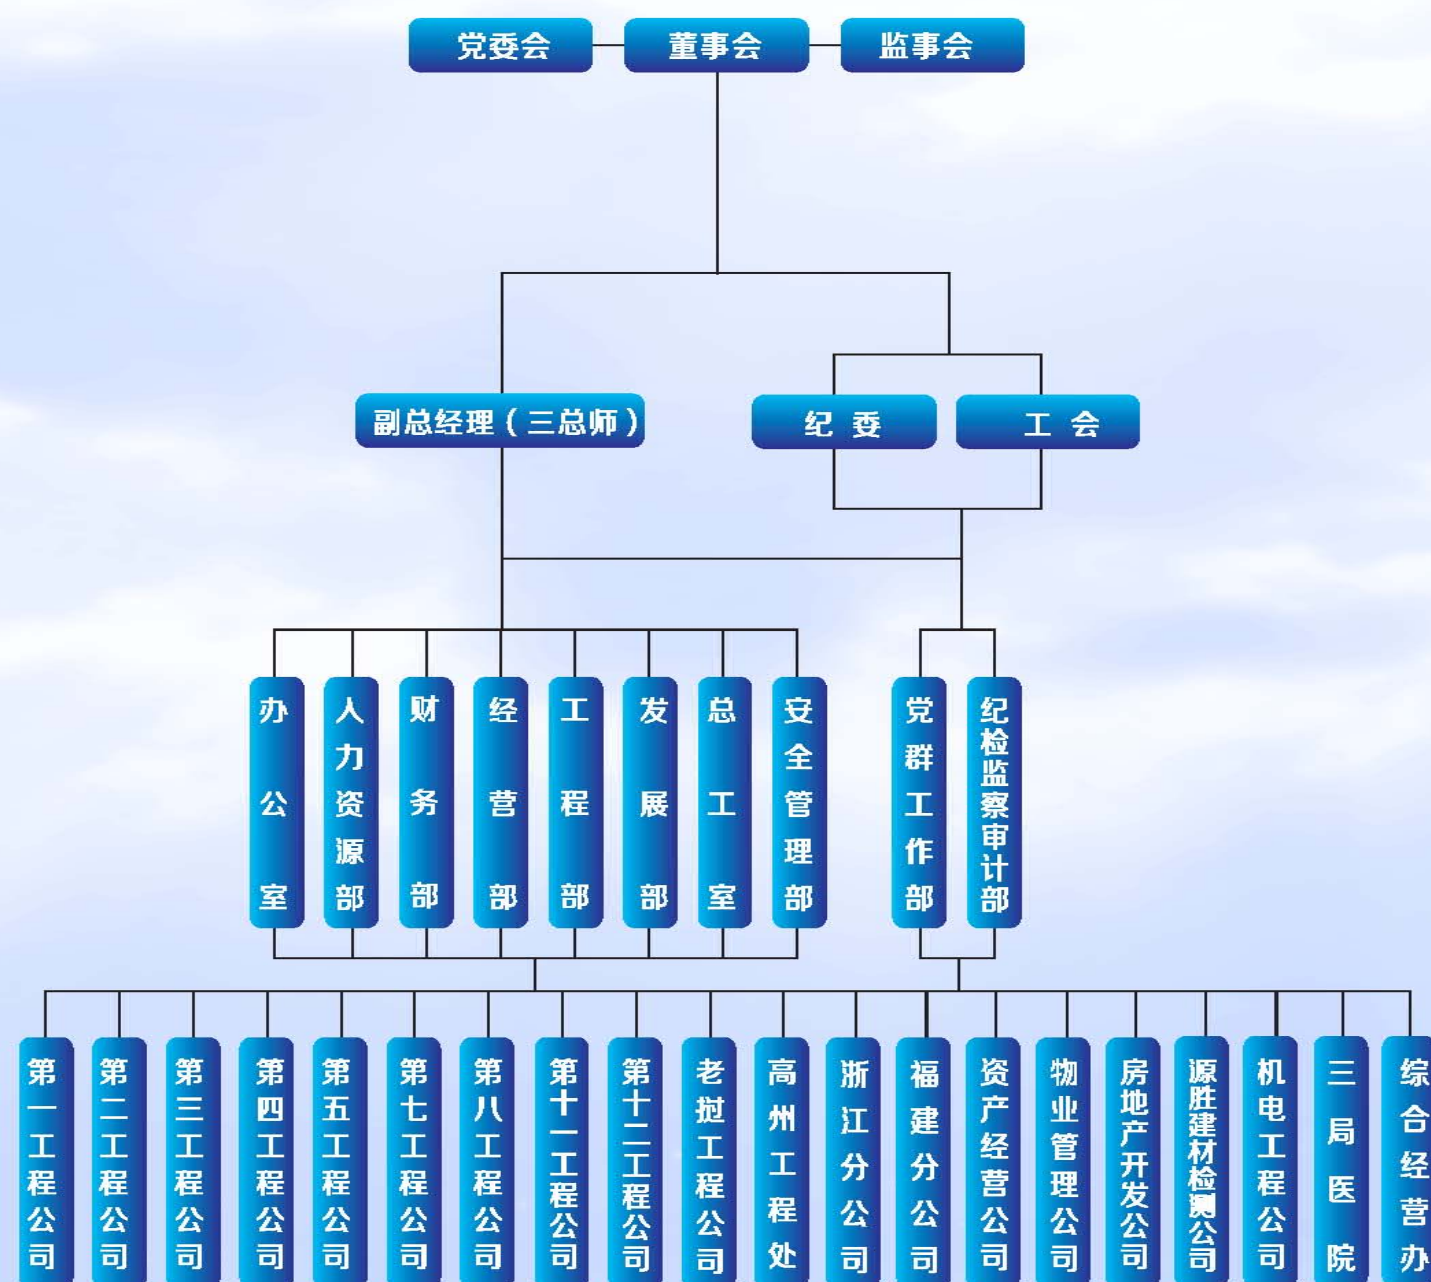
党委会
董事会
监事会

副总经理（三总师）
纪 委
工 会

办公室
人力资源部
财务部
经营部
工程部
发展部
总工室
安全管理部
党群工作部
纪检监察审计部

第一工程公司
第二工程公司
第三工程公司
第四工程公司
第五工程公司
第七工程公司
第八工程公司
第十一工程公司
第十二工程公司
老挝工程公司
高州工程处
浙江分公司
福建分公司
资产经营公司
物业管理公司
房地产开发公司
源胜建材检测公司
机电工程公司
三局医院
综合经营办